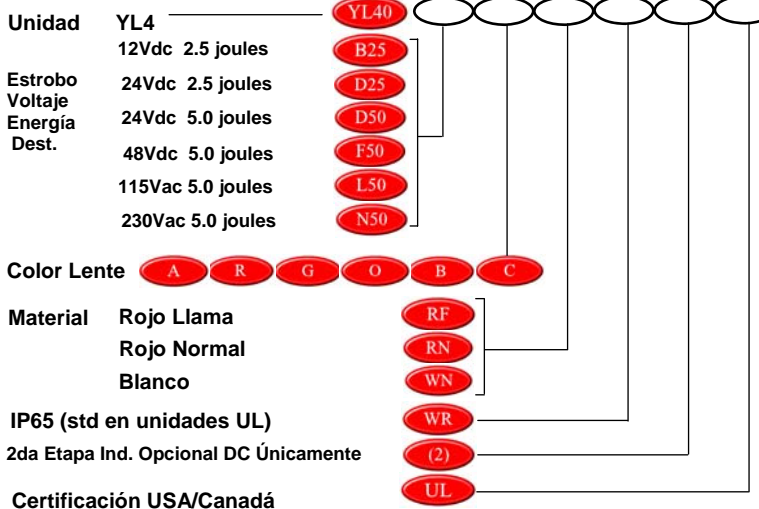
Unidad YL4 YL40

Estrobo Voltaje Energía Dest.

12Vdc 2.5 joules B25
24Vdc 2.5 joules D25
24Vdc 5.0 joules D50
48Vdc 5.0 joules F50
115Vac 5.0 joules L50
230Vac 5.0 joules N50

Color Lente A R G O B C

Material
Rojo Llama RF
Rojo Normal RN
Blanco WN

IP65 (std en unidades UL) WR

2da Etapa Ind. Opcional DC Únicamente (2)

Certificación USA/Canadá UL